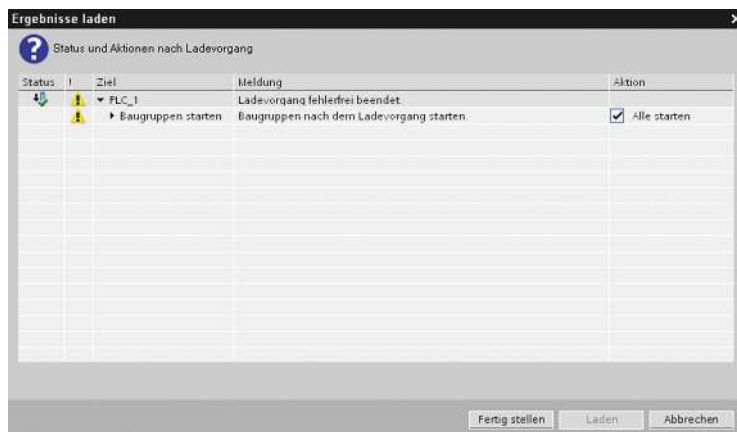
Ergebnisse laden

Status und Aktionen nach Ladevorgang

| Status | ! | Ziel | Meldung | Aktion |
|---|---|---|---|---|
| | | ▾ PLC_1 | Ladevorgang fehlerfrei beendet. | |
| | | ▸ Baugruppen starten | Baugruppen nach dem Ladevorgang starten. | ☑ Alle starten |

Fertig stellen | Laden | Abbrechen